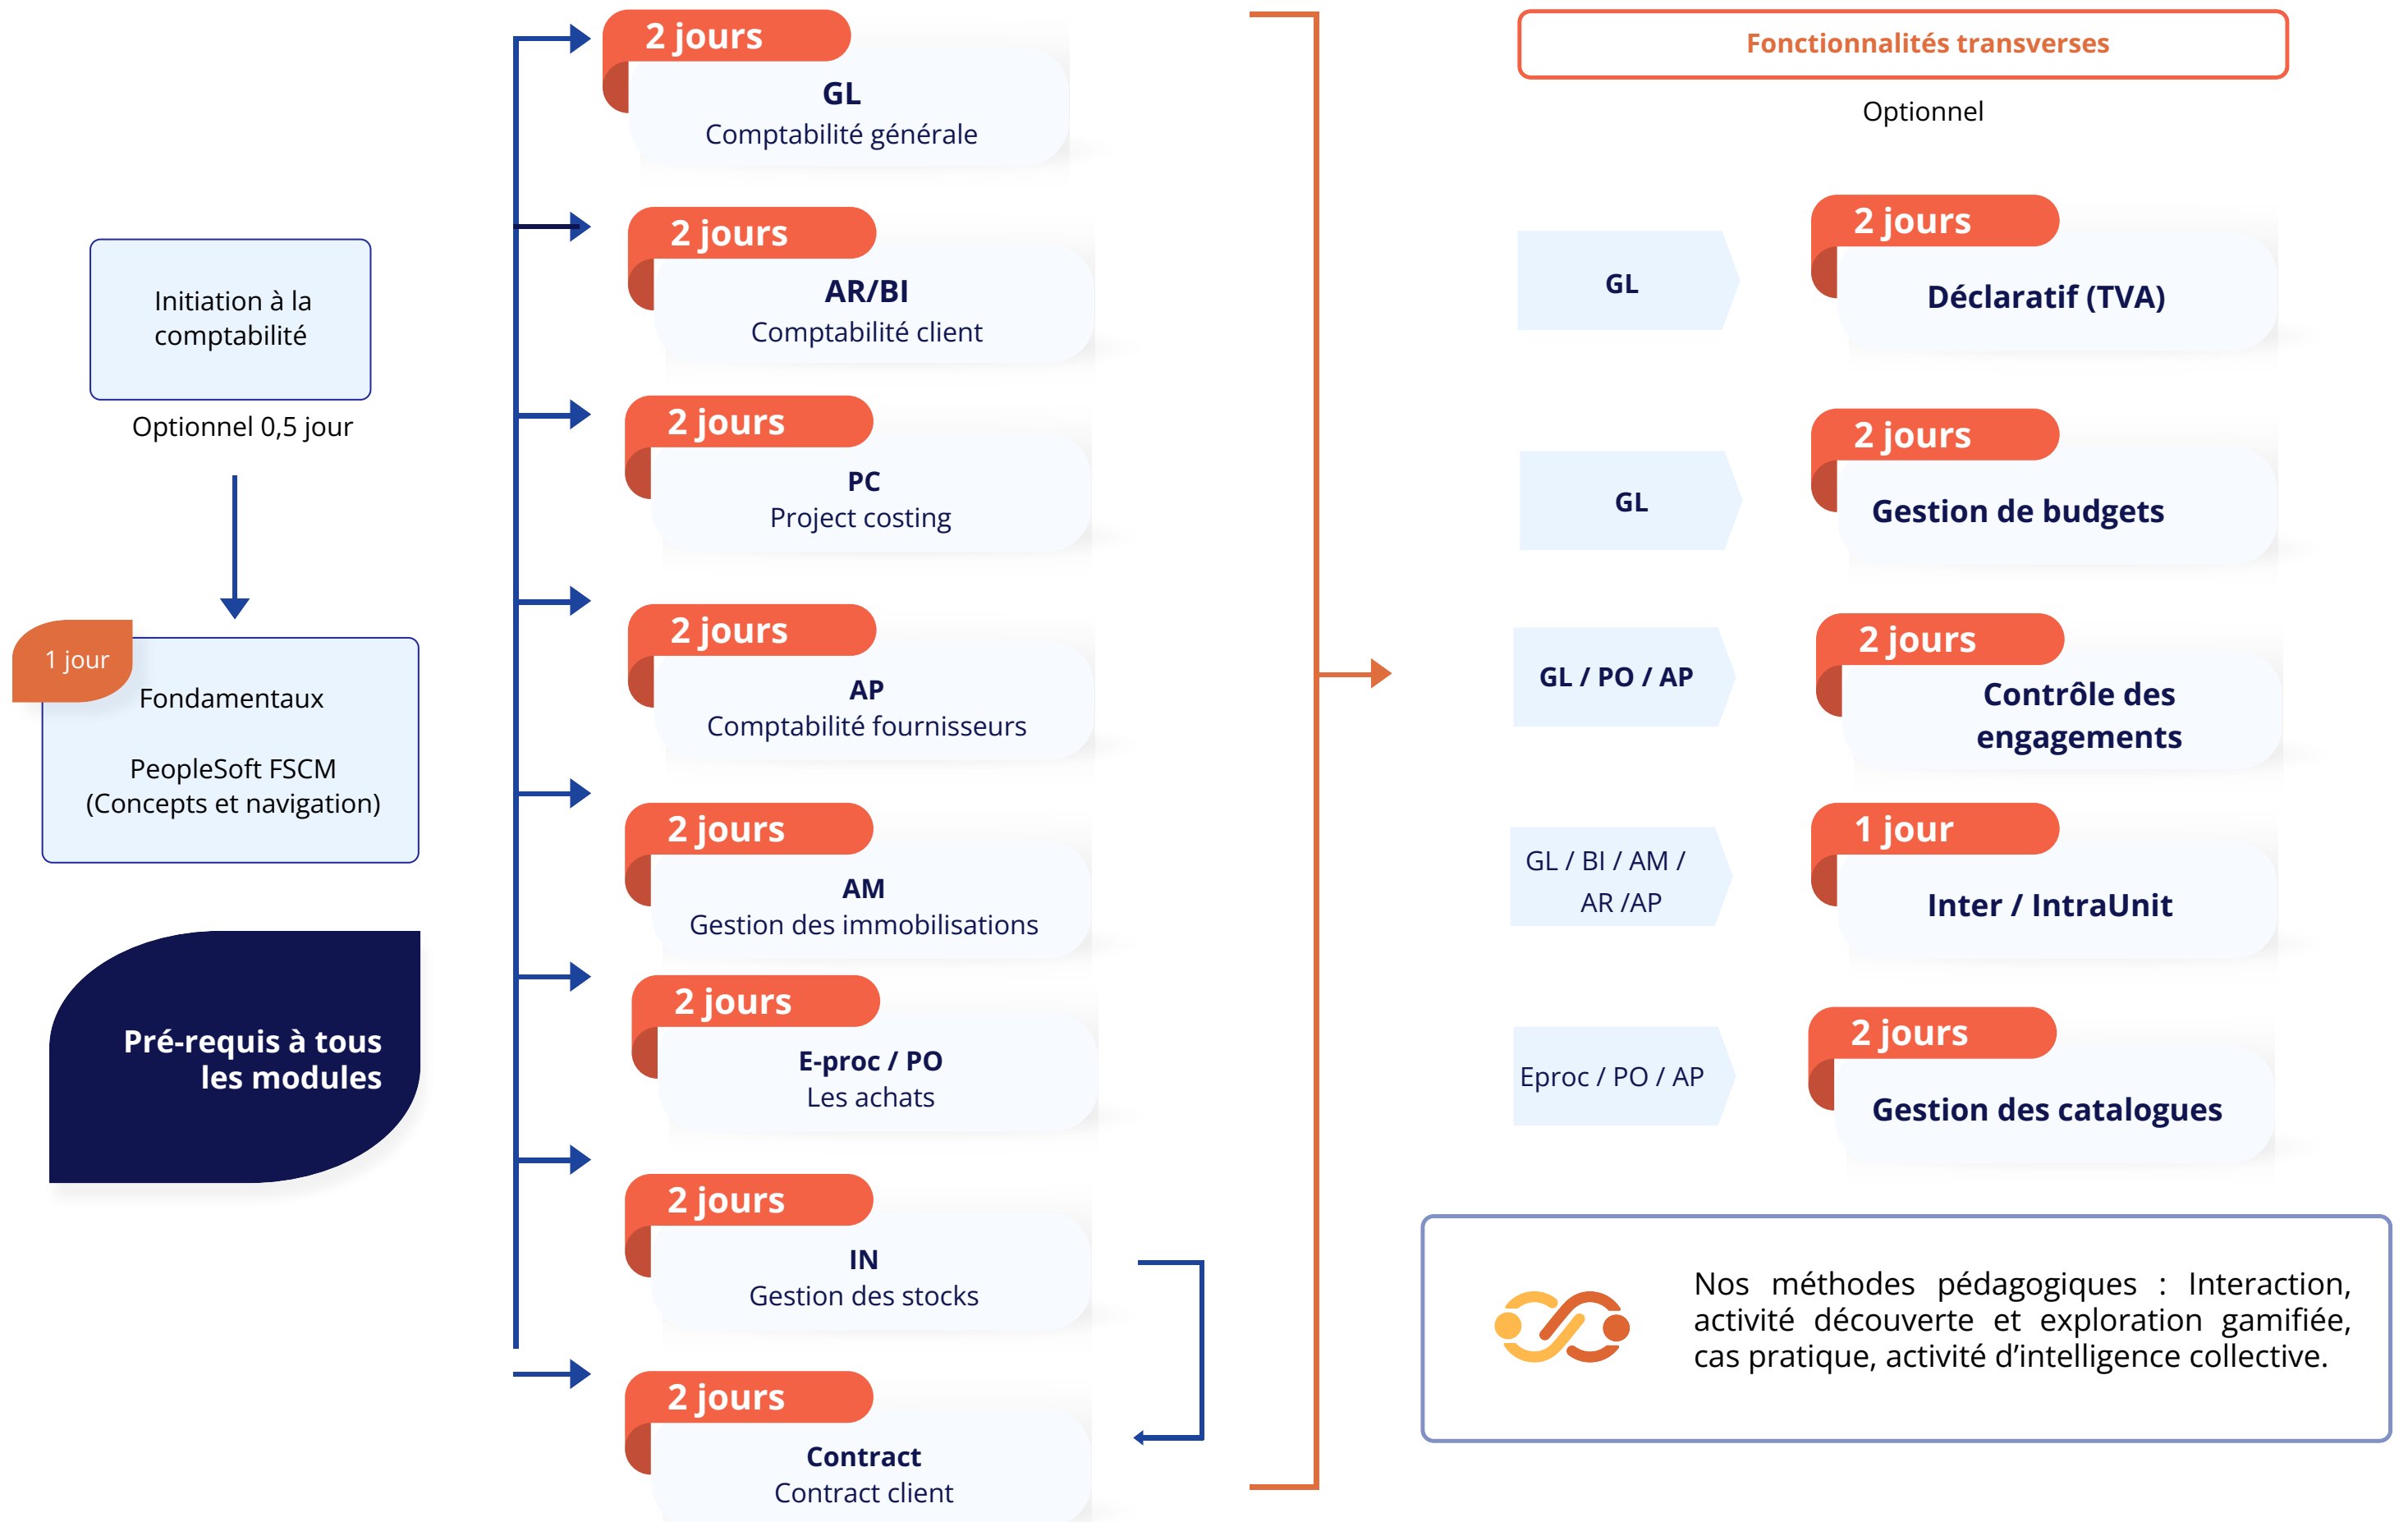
Initiation à la comptabilité

Optionnel 0,5 jour

1 jour

Fondamentaux

PeopleSoft FSCM
(Concepts et navigation)

Pré-requis à tous les modules

2 jours
GL
Comptabilité générale

2 jours
AR/BI
Comptabilité client

2 jours
PC
Project costing

2 jours
AP
Comptabilité fournisseurs

2 jours
AM
Gestion des immobilisations

2 jours
E-proc / PO
Les achats

2 jours
IN
Gestion des stocks

2 jours
Contract
Contract client

Fonctionnalités transverses

Optionnel

GL

2 jours
Déclaratif (TVA)

GL

2 jours
Gestion de budgets

GL / PO / AP

2 jours
Contrôle des engagements

GL / BI / AM / AR /AP

1 jour
Inter / IntraUnit

Eproc / PO / AP

2 jours
Gestion des catalogues

Nos méthodes pédagogiques : Interaction, activité découverte et exploration gamifiée, cas pratique, activité d'intelligence collective.